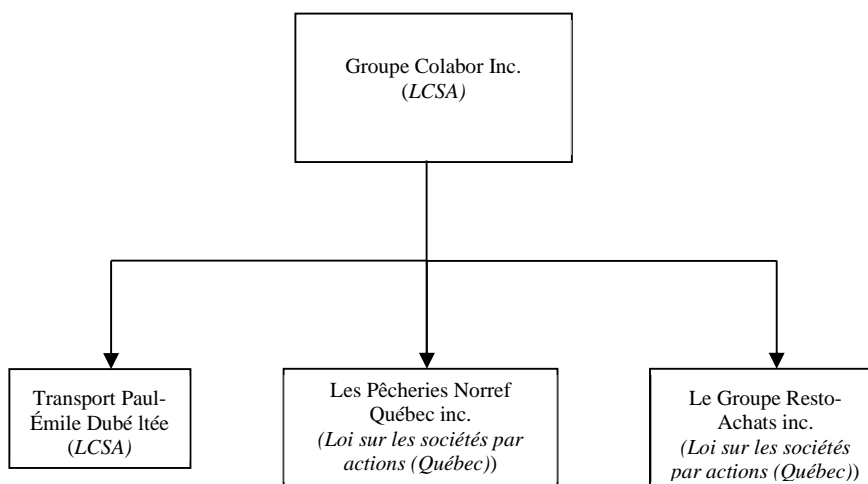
Groupe Colabor Inc.
(*LCSA*)

Transport Paul-Émile Dubé ltée
(*LCSA*)

Les Pêcheries Norref Québec inc.
*(Loi sur les sociétés par actions (Québec)*)

Le Groupe Resto-Achats inc.
*(Loi sur les sociétés par actions (Québec)*)